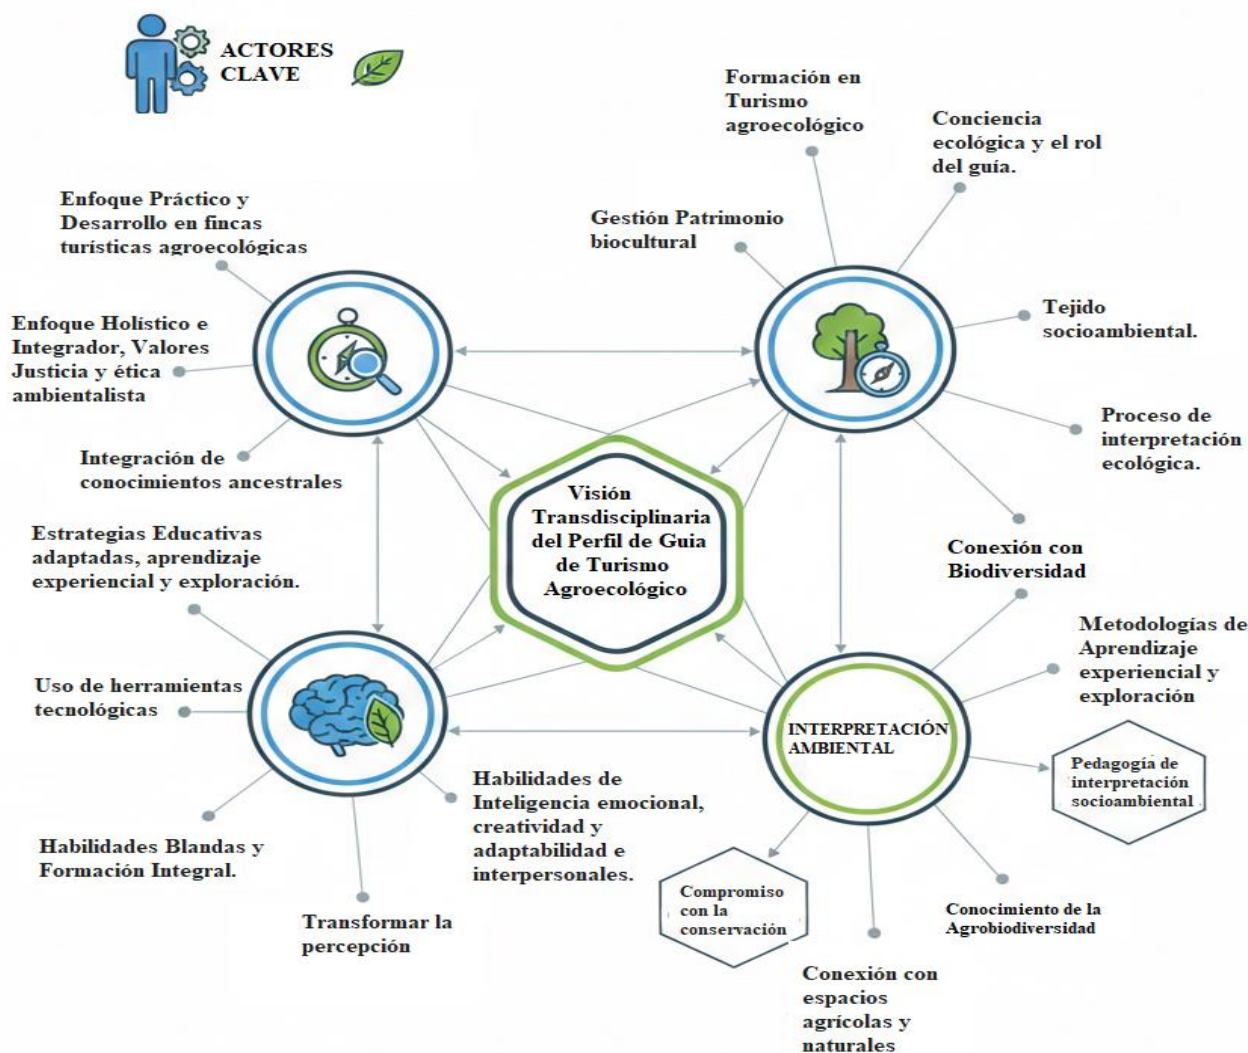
ACTORES CLAVE

Formación en Turismo agroecológico

Conciencia ecológica y el rol del guía.

Enfoque Práctico y Desarrollo en fincas turísticas agroecológicas

Gestión Patrimonio biocultural

Tejido socioambiental.

Enfoque Holístico e Integrador, Valores Justicia y ética ambientalista

Proceso de interpretación ecológica.

Integración de conocimientos ancestrales

Visión Transdisciplinaria del Perfil de Guia de Turismo Agroecológico

Estrategias Educativas adaptadas, aprendizaje experiencial y exploración.

Conexión con Biodiversidad

Metodologías de Aprendizaje experiencial y exploración

Uso de herramientas tecnológicas

INTERPRETACIÓN AMBIENTAL

Pedagogía de interpretación socioambiental

Habilidades de Inteligencia emocional, creatividad y adaptabilidad e interpersonales.

Habilidades Blandas y Formación Integral.

Compromiso con la conservación

Conocimiento de la Agrobiodiversidad

Transformar la percepción

Conexión con espacios agrícolas y naturales